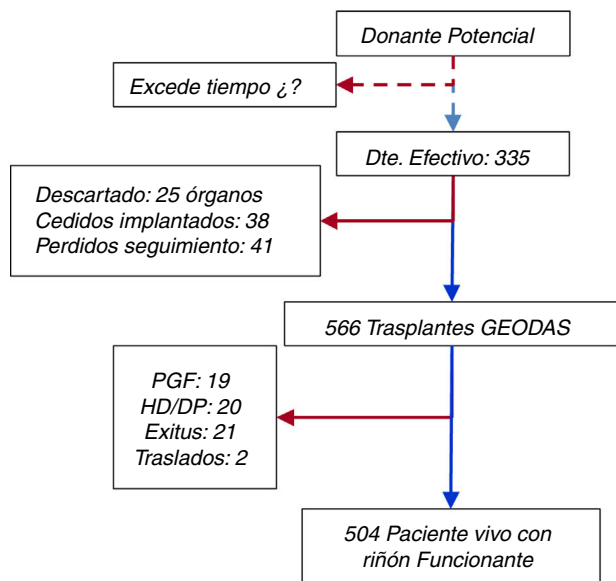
Donante Potencial

Excede tiempo ¿?

Dte. Efectivo: 335

Descartado: 25 órganos
Cedidos implantados: 38
Perdidos seguimiento: 41

566 Trasplantes GEODAS

PGF: 19
HD/DP: 20
Exitus: 21
Traslados: 2

504 Paciente vivo con riñón Funcionante